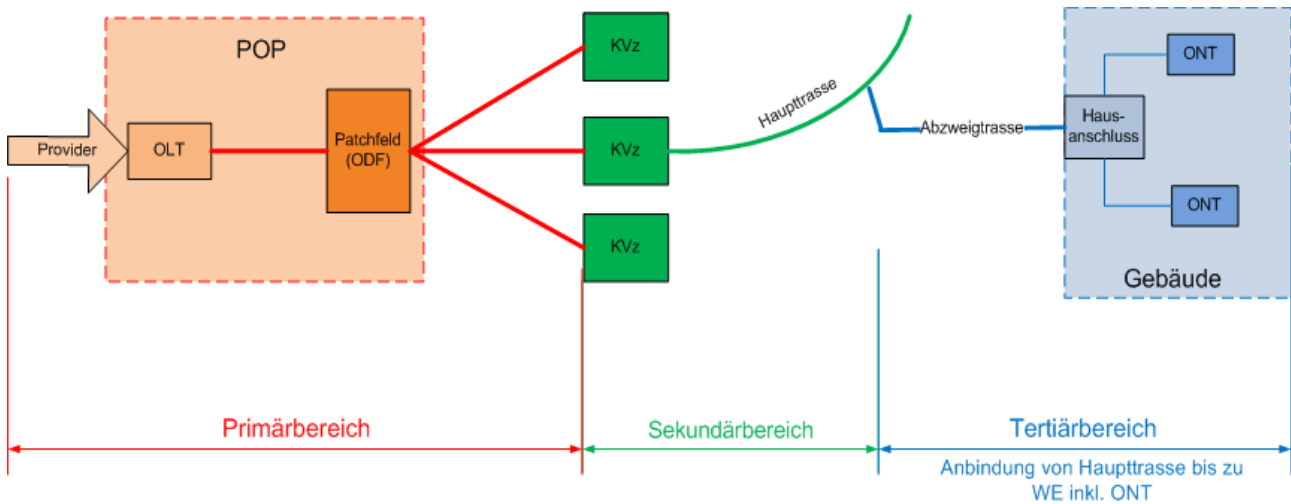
POP

Provider

OLT

Patchfeld (ODF)

KVz

KVz

KVz

Haupttrasse

Abzweigtrasse

Hausanschluss

ONT

ONT

Gebäude

Primärbereich

Sekundärbereich

Tertiärbereich

Anbindung von Haupttrasse bis zu WE inkl. ONT